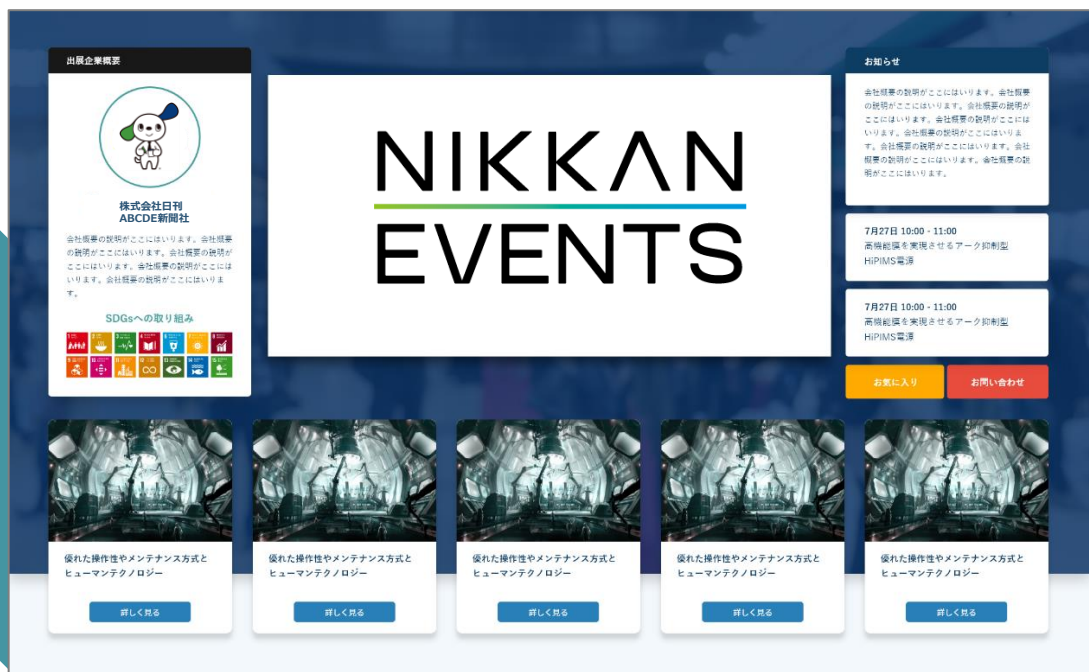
出展企業概要

株式会社日刊
ABCDE新聞社

会社概要の説明がここにはいります。会社概要の説明がここにはいります。会社概要の説明がここにはいります。会社概要の説明がここにはいります。会社概要の説明がここにはいります。

SDGsへの取り組み

NIKKAN
EVENTS

お知らせ

会社概要の説明がここにはいります。会社概要の説明がここにはいります。会社概要の説明がここにはいります。会社概要の説明がここにはいります。会社概要の説明がここにはいります。会社概要の説明がここにはいります。会社概要の説明がここにはいります。

7月27日 10:00 - 11:00
高機能膜を実現させるアーク抑制型HiPIMS電源

7月27日 10:00 - 11:00
高機能膜を実現させるアーク抑制型HiPIMS電源

お気に入り

お問い合わせ

優れた操作性やメンテナンス方式とヒューマンテクノロジー

詳しく見る

優れた操作性やメンテナンス方式とヒューマンテクノロジー

詳しく見る

優れた操作性やメンテナンス方式とヒューマンテクノロジー

詳しく見る

優れた操作性やメンテナンス方式とヒューマンテクノロジー

詳しく見る

優れた操作性やメンテナンス方式とヒューマンテクノロジー

詳しく見る